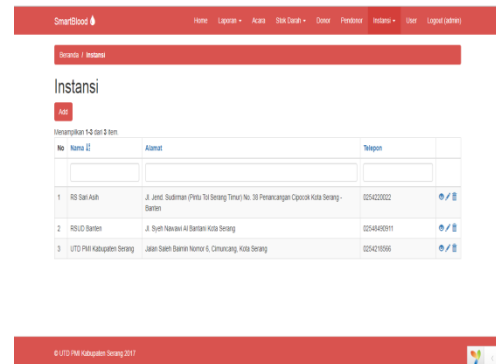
SmartBlood

Home Laporan ▾ Acara Stok Darah ▾ Donor Pendonor Instansi ▾ User Logout (admin)

Beranda / Instansi

Instansi

Add

Menampilkan 1-3 dari 3 item.

| No | Nama | Alamat | Telepon | |
|---|---|---|---|---|
| | | | | |
| 1 | RS Sari Asih | Jl. Jend. Sudirman (Pintu Tol Serang Timur) No. 38 Penancangan Cipocok Kota Serang - Banten | 0254220022 | |
| 2 | RSUD Banten | Jl. Syeh Nawawi Al Bantani Kota Serang | 02548495011 | |
| 3 | UTD PMI Kabupaten Serang | Jalan Saleh Baimin Nomor 5, Ciruncang, Kota Serang | 0254218566 | |

© UTD PMI Kabupaten Serang 2017